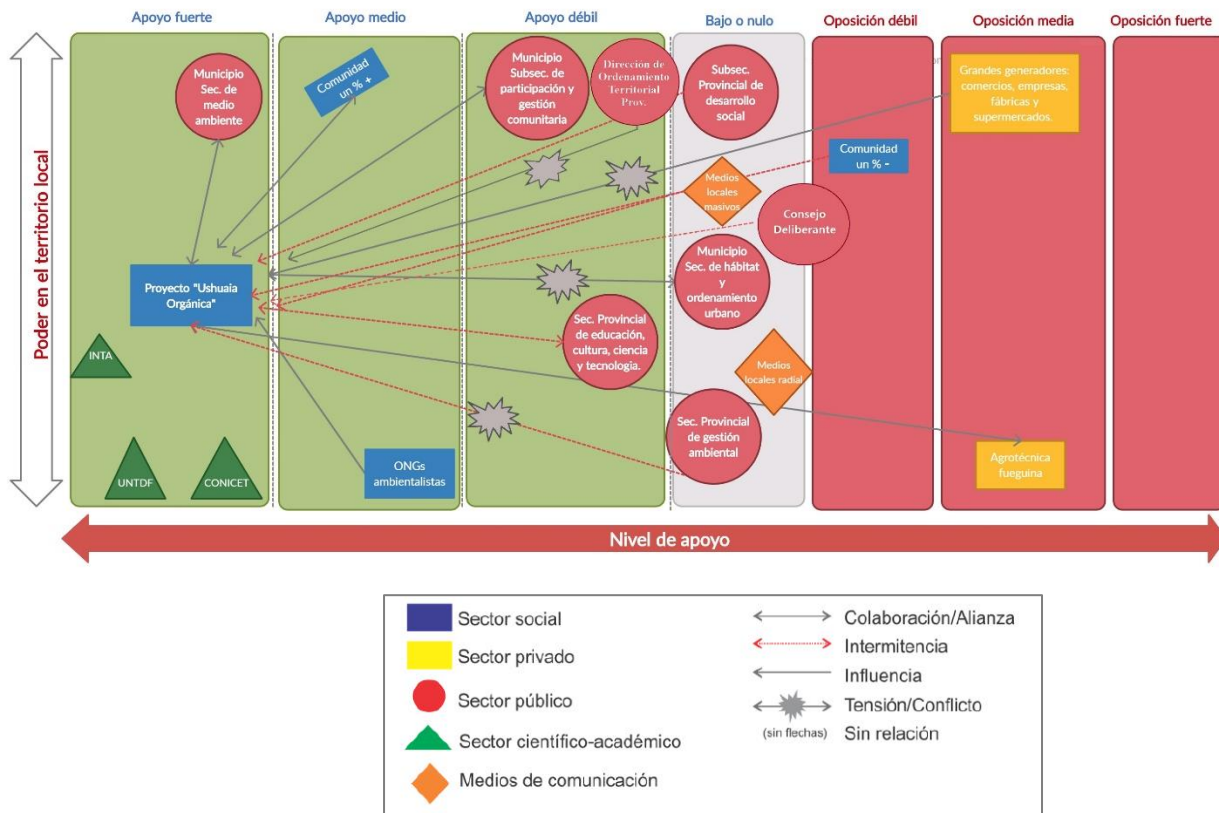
Apoyo fuerte

Apoyo medio

Apoyo débil

Bajo o nulo

Oposición débil

Oposición media

Oposición fuerte

Poder en el territorio local

Municipio Sec. de medio ambiente

Comunidad un % +

Municipio Subsec. de participación y gestión comunitaria

Dirección de Ordenamiento Territorial Prov.

Subsec. Provincial de desarrollo social

Grandes generadores: comercios, empresas, fábricas y supermercados.

Comunidad un % -

Medios locales masivos

Consejo Deliberante

Proyecto "Ushuaia Orgánica"

Municipio Sec. de hábitat y ordenamiento urbano

Sec. Provincial de educación, cultura, ciencia y tecnología.

INTA

Medios locales radial

Sec. Provincial de gestión ambiental

Agrotécnica fueguina

UNTDF

CONICET

ONGs ambientalistas

Nivel de apoyo

Sector social

Sector privado

Sector público

Sector científico-académico

Medios de comunicación

Colaboración/Alianza

Intermitencia

Influencia

Tensión/Conflicto

(sin flechas) Sin relación